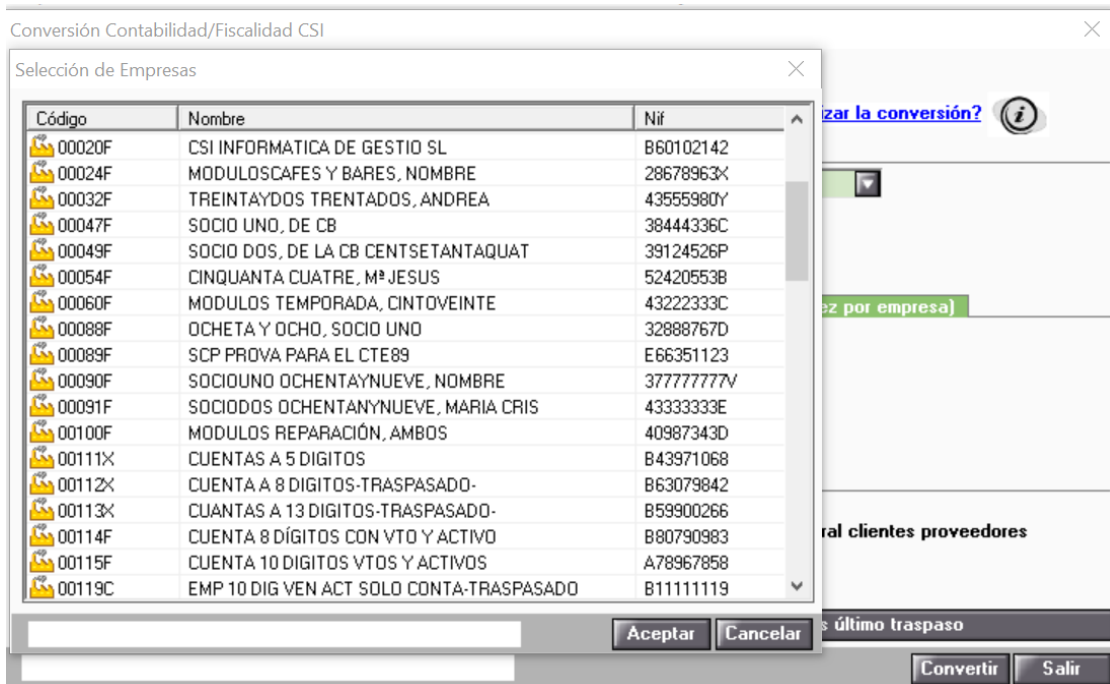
Conversión Contabilidad/Fiscalidad CSI

Selección de Empresas

| Código | Nombre | Nif |
|---|---|---|
| 00020F | CSI INFORMATICA DE GESTIO SL | B60102142 |
| 00024F | MODULOSCAFES Y BARES, NOMBRE | 28678963X |
| 00032F | TREINTAYDOS TRENTADOS, ANDREA | 43555980Y |
| 00047F | SOCIO UNO, DE CB | 38444336C |
| 00049F | SOCIO DOS, DE LA CB CENTSETANTAQUAT | 39124526P |
| 00054F | CINQUANTA CUATRE, Mª JESUS | 52420553B |
| 00060F | MODULOS TEMPORADA, CINTOVEINTE | 43222333C |
| 00088F | OCHETA Y OCHO, SOCIO UNO | 32888767D |
| 00089F | SCP PROVA PARA EL CTE89 | E66351123 |
| 00090F | SOCIOUNO OCHENTAYNUEVE, NOMBRE | 377777777V |
| 00091F | SOCIODOS OCHENTAYNUEVE, MARIA CRIS | 43333333E |
| 00100F | MODULOS REPARACIÓN, AMBOS | 40987343D |
| 00111X | CUENTAS A 5 DIGITOS | B43971068 |
| 00112X | CUENTA A 8 DIGITOS-TRASPASADO- | B63079842 |
| 00113X | CUANTAS A 13 DIGITOS-TRASPASADO- | B59900266 |
| 00114F | CUENTA 8 DÍGITOS CON VTO Y ACTIVO | B80790983 |
| 00115F | CUENTA 10 DIGITOS VTOS Y ACTIVOS | A78967858 |
| 00119C | EMP 10 DIG VEN ACT SOLO CONTA-TRASPASADO | B11111119 |

Aceptar Cancelar

zar la conversión?

ez por empresa)

ral clientes proveedores

s último traspaso

Convertir Salir